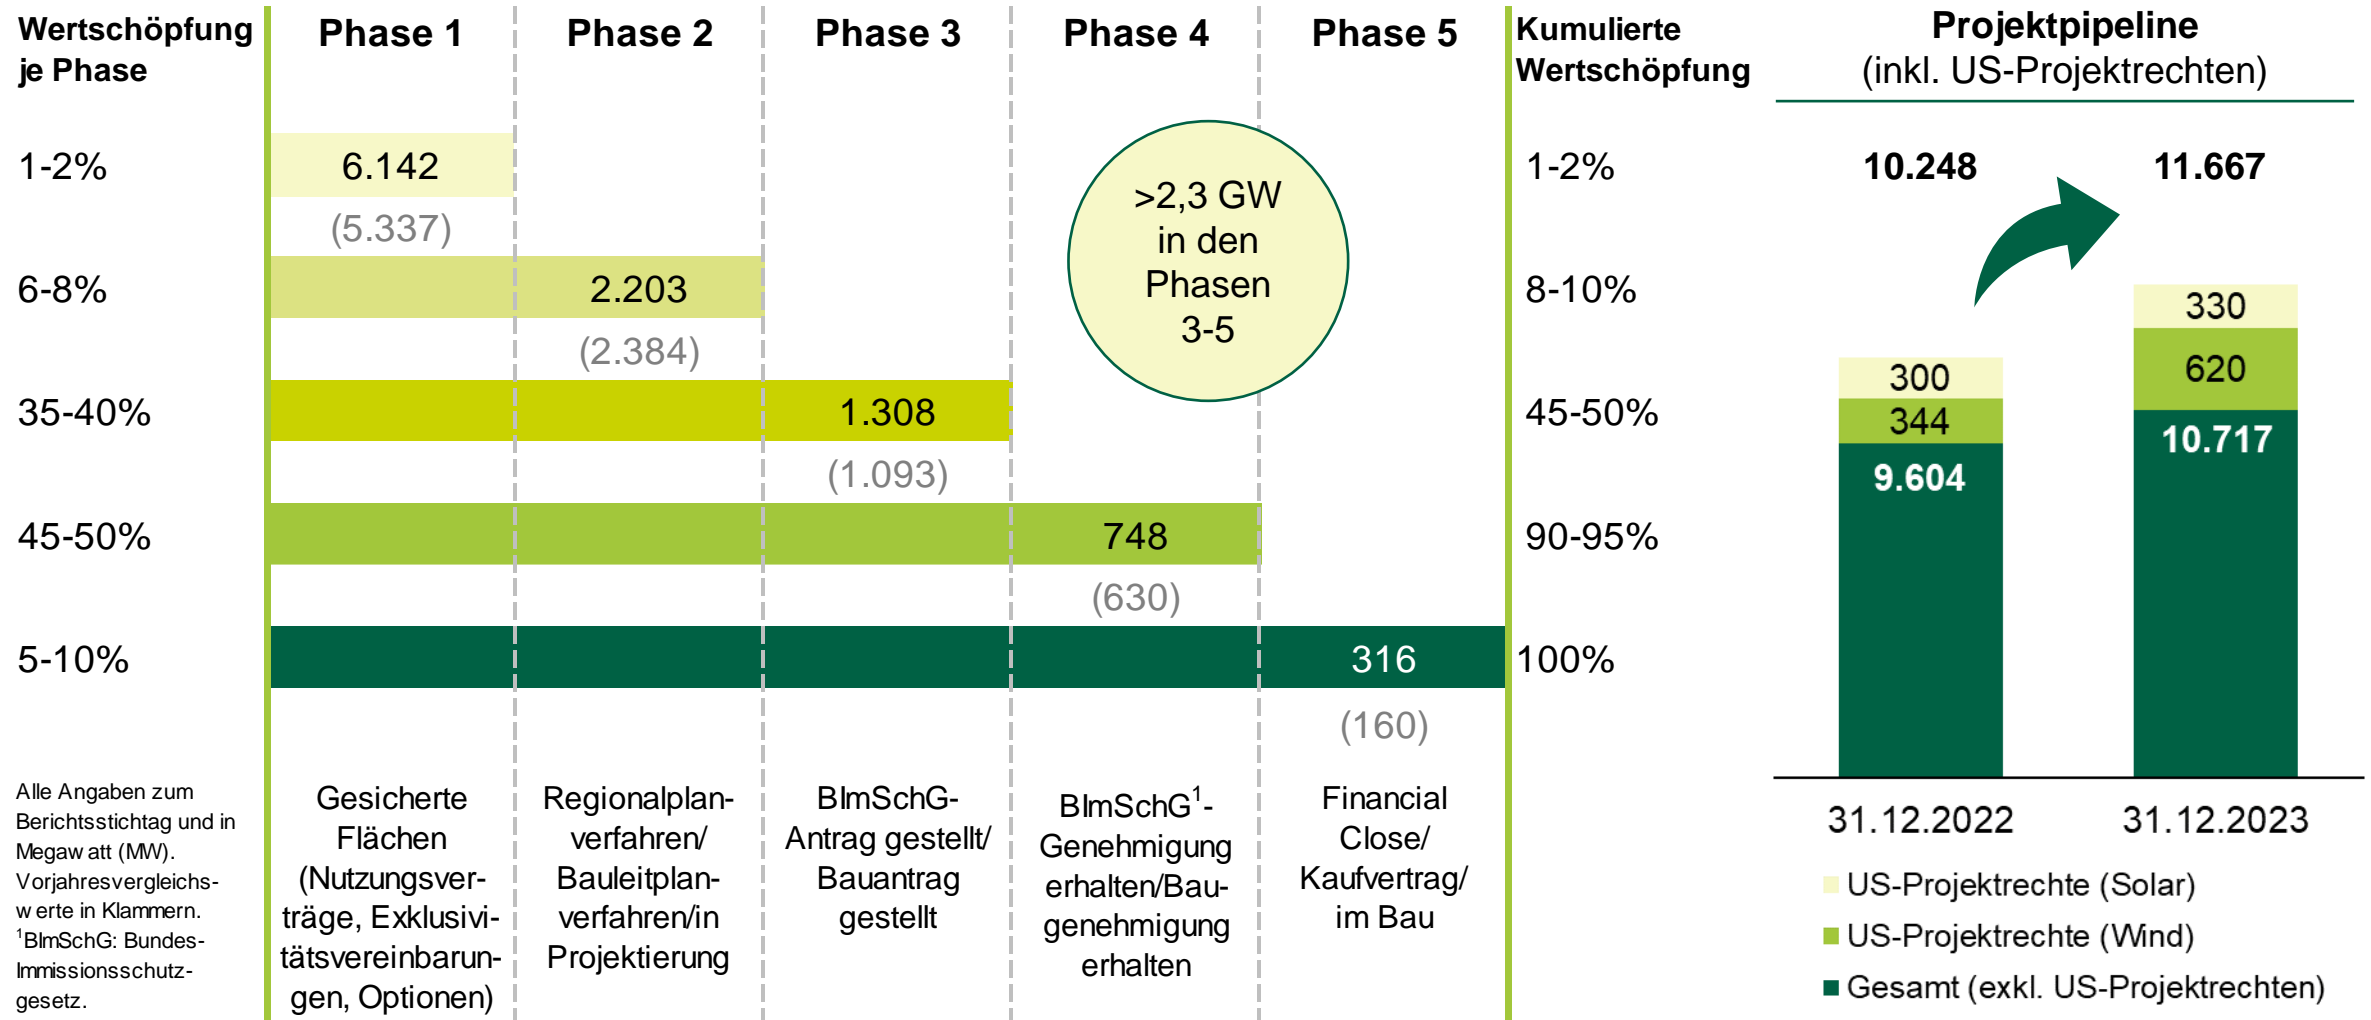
Wertschöpfung je Phase

Phase 1

Phase 2

Phase 3

Phase 4

Phase 5

Kumulierte Wertschöpfung

Projektpipeline (inkl. US-Projektrechten)

1-2%

6.142

(5.337)

1-2%

6-8%

2.203

(2.384)

8-10%

35-40%

1.308

(1.093)

45-50%

45-50%

748

(630)

90-95%

5-10%

316

(160)

100%

>2,3 GW in den Phasen 3-5

10.248

11.667

300

344

9.604

330

620

10.717

31.12.2022

31.12.2023

US-Projektrechte (Solar)

US-Projektrechte (Wind)

Gesamt (exkl. US-Projektrechten)

Alle Angaben zum Berichtsstichtag und in Megaw att (MW). Vorjahresvergleichsw erte in Klammern. $^1$BImSchG: Bundes-Immissionsschutzgesetz.

Gesicherte Flächen (Nutzungsverträge, Exklusivitätsvereinbarungen, Optionen)

Regionalplanverfahren/ Bauleitplanverfahren/in Projektierung

BImSchG-Antrag gestellt/ Bauantrag gestellt

BImSchG$^1$-Genehmigung erhalten/Baugenehmigung erhalten

Financial Close/ Kaufvertrag/ im Bau